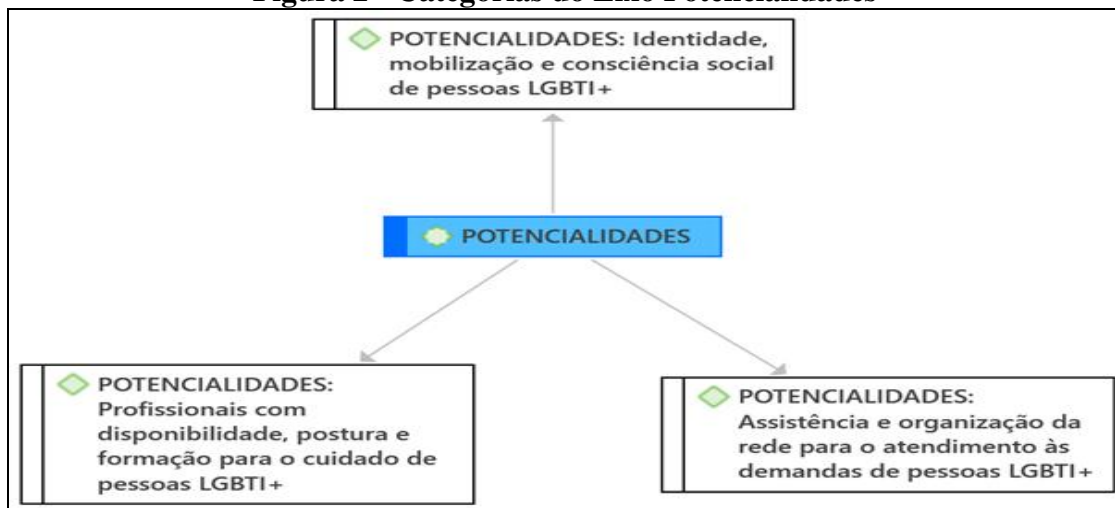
Figura 2 – Categorias do Eixo Potencialidades

POTENCIALIDADES: Identidade, mobilização e consciência social de pessoas LGBTI+

POTENCIALIDADES

POTENCIALIDADES: Profissionais com disponibilidade, postura e formação para o cuidado de pessoas LGBTI+

POTENCIALIDADES: Assistência e organização da rede para o atendimento às demandas de pessoas LGBTI+